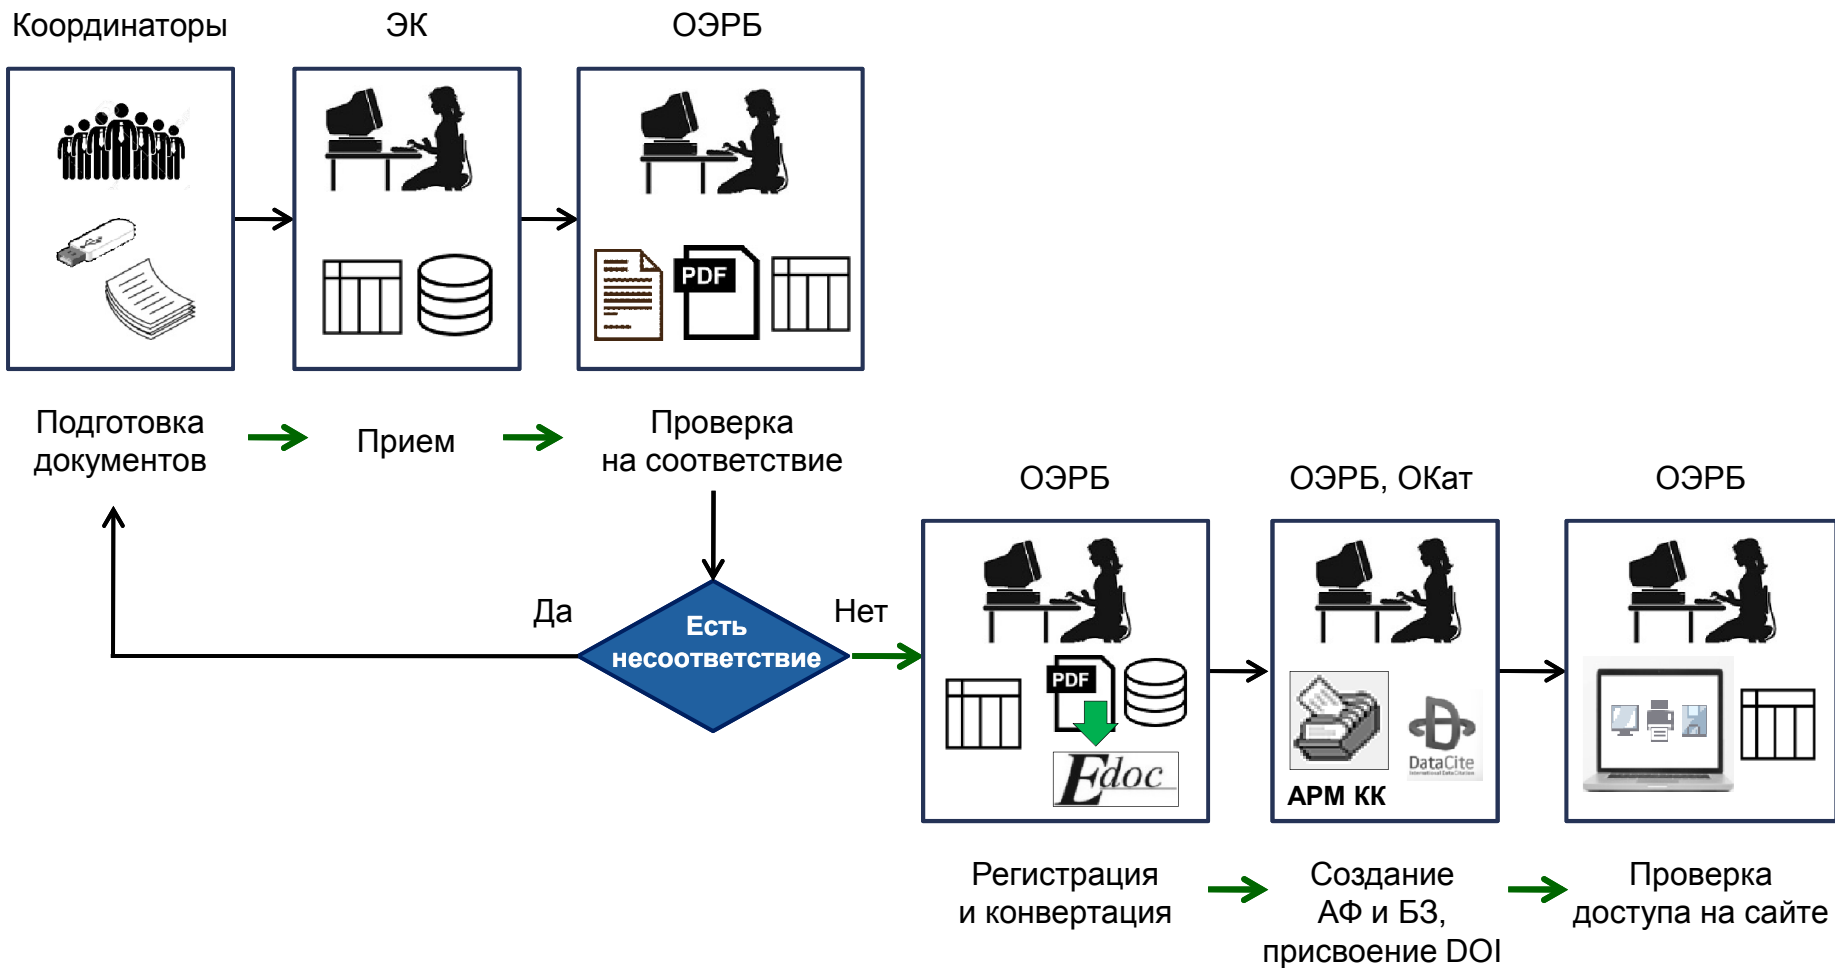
Координаторы

ЭК

ОЭРБ

PDF

Подготовка документов

Прием

Проверка на соответствие

ОЭРБ

ОЭРБ, ОКат

ОЭРБ

Да

Есть несоответствие

Нет

PDF

Edoc

DataCite

АРМ КК

Регистрация и конвертация

Создание АФ и БЗ, присвоение DOI

Проверка доступа на сайте